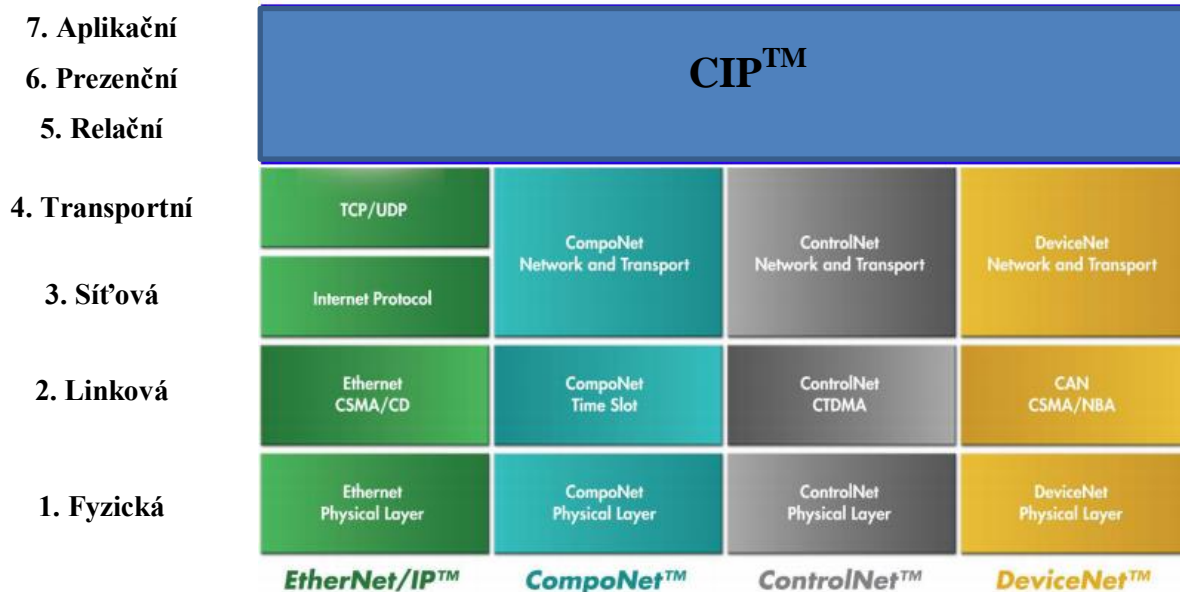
7. Aplikační
6. Prezenční
5. Relační

CIP$^{TM}$

4. Transportní
3. Síťová
2. Linková
1. Fyzická

| TCP/UDP / Internet Protocol | CompoNet Network and Transport | ControlNet Network and Transport | DeviceNet Network and Transport |
|---|---|---|---|
| Ethernet CSMA/CD | CompoNet Time Slot | ControlNet CTDMA | CAN CSMA/NBA |
| Ethernet Physical Layer | CompoNet Physical Layer | ControlNet Physical Layer | DeviceNet Physical Layer |
| EtherNet/IP™ | CompoNet™ | ControlNet™ | DeviceNet™ |